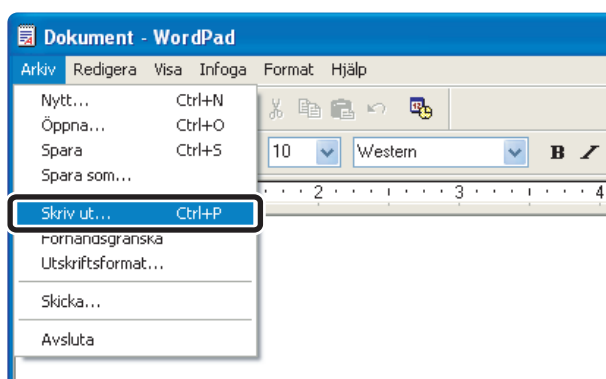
Dokument - WordPad

Arkiv Redigera Visa Infoga Format Hjälp

Nytt... Ctrl+N
Öppna... Ctrl+O
Spara Ctrl+S
Spara som...
Skriv ut... Ctrl+P
Förhandsgranska
Utskriftsformat...
Skicka...
Avsluta

10 Western B I

2 3 4